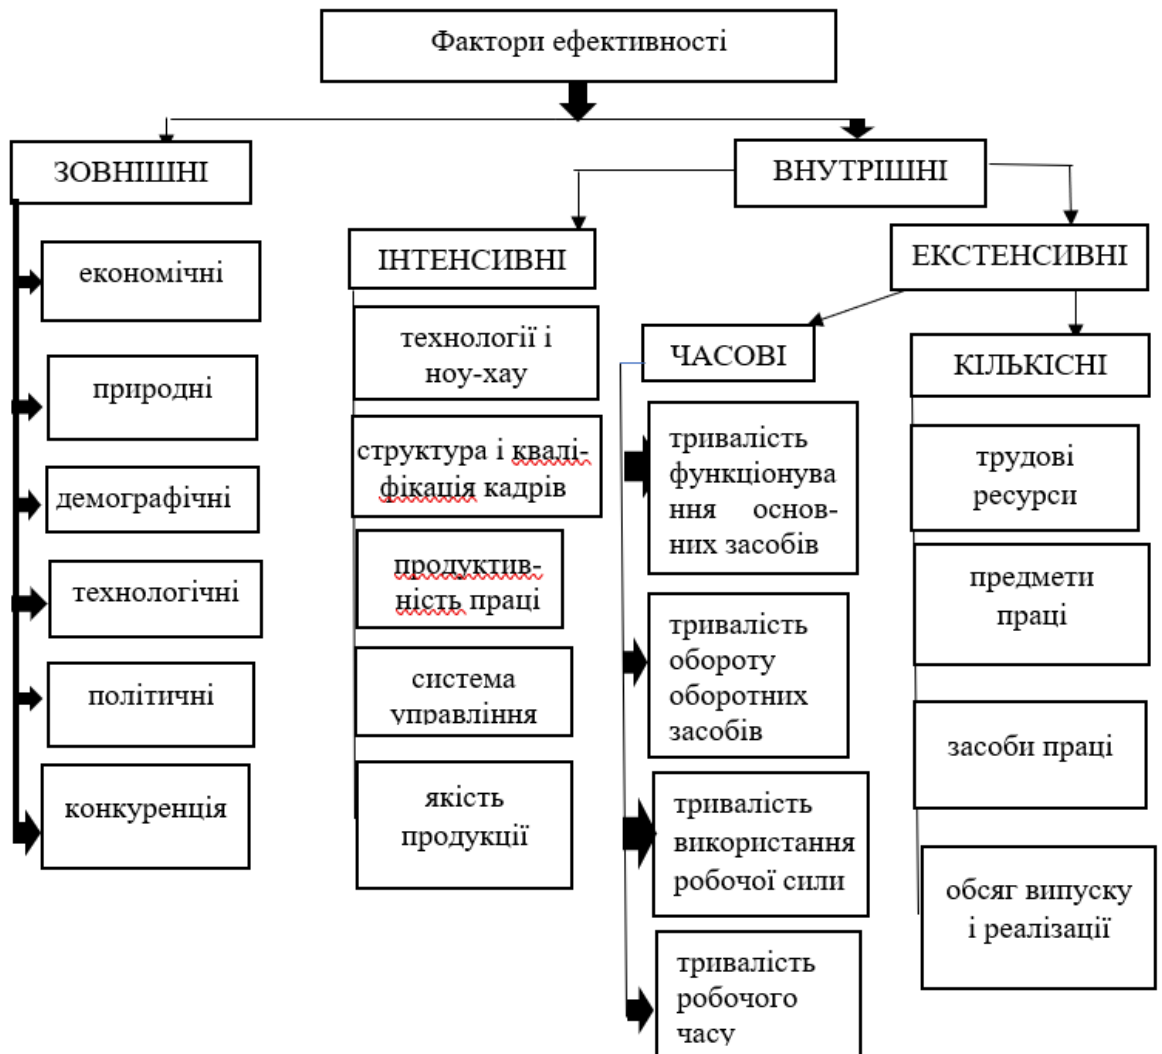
Фактори ефективності

ЗОВНІШНІ

економічні

природні

демографічні

технологічні

політичні

конкуренція

ВНУТРІШНІ

ІНТЕНСИВНІ

технології і ноу-хау

структура і кваліфікація кадрів

продуктивність праці

система управління

якість продукції

ЕКСТЕНСИВНІ

ЧАСОВІ

тривалість функціонування основних засобів

тривалість обороту оборотних засобів

тривалість використання робочої сили

тривалість робочого часу

КІЛЬКІСНІ

трудові ресурси

предмети праці

засоби праці

обсяг випуску і реалізації